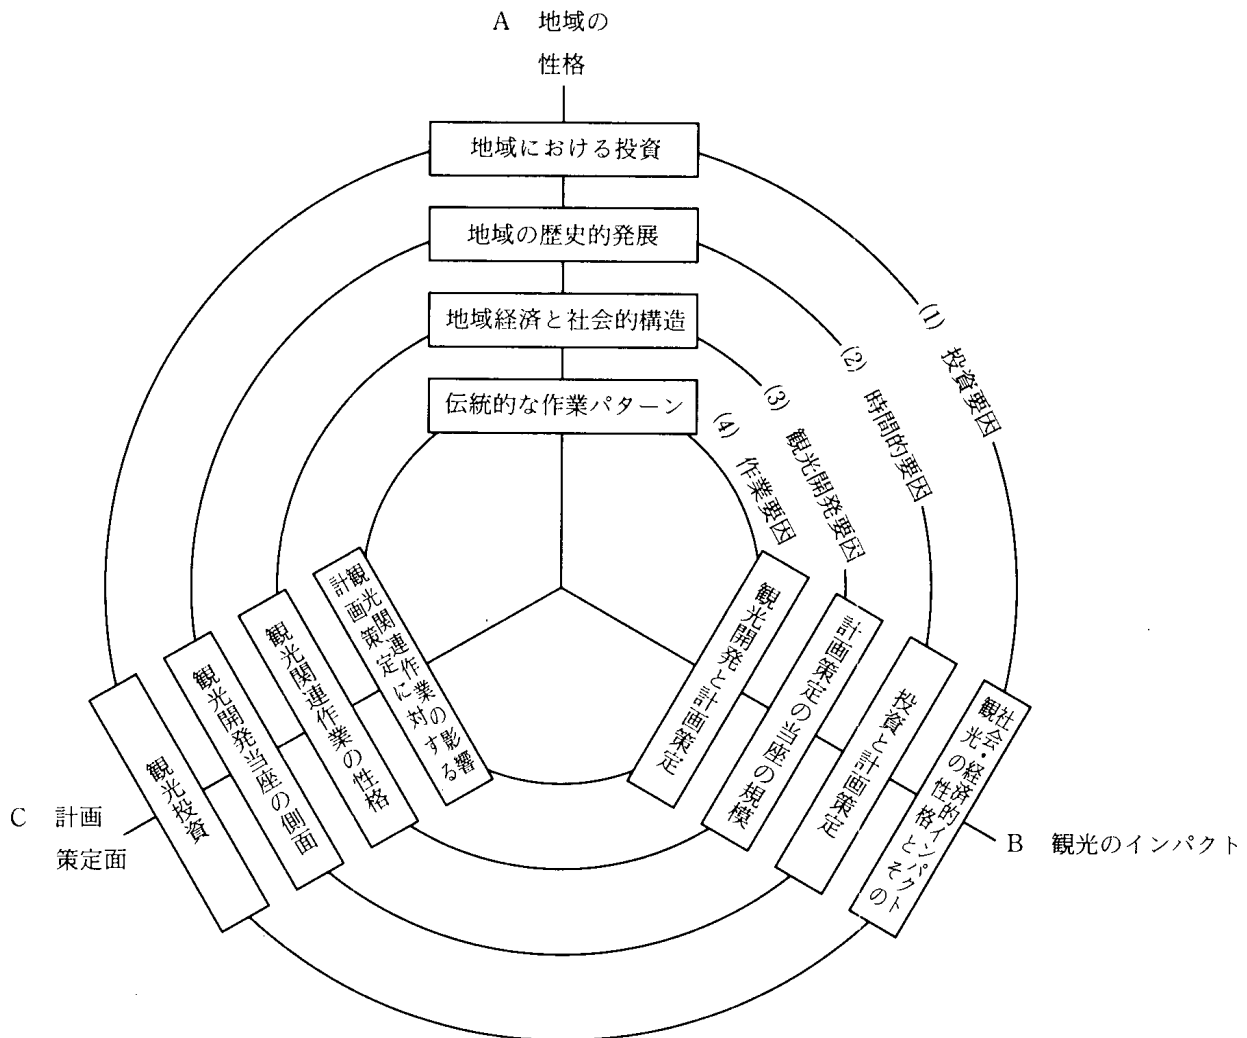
A 地域の性格

地域における投資

地域の歴史的発展

地域経済と社会的構造

伝統的な作業パターン

(1) 投資要因

(2) 時間的要因

(3) 観光開発要因

(4) 作業要因

観光開発と計画策定

計画策定の当座の規模

投資と計画策定

観光の社会・経済的インパクトとその性格

B 観光のインパクト

観光関連作業の計画策定に対する影響

観光関連作業の性格

観光開発当座の側面

観光投資

C 計画策定面